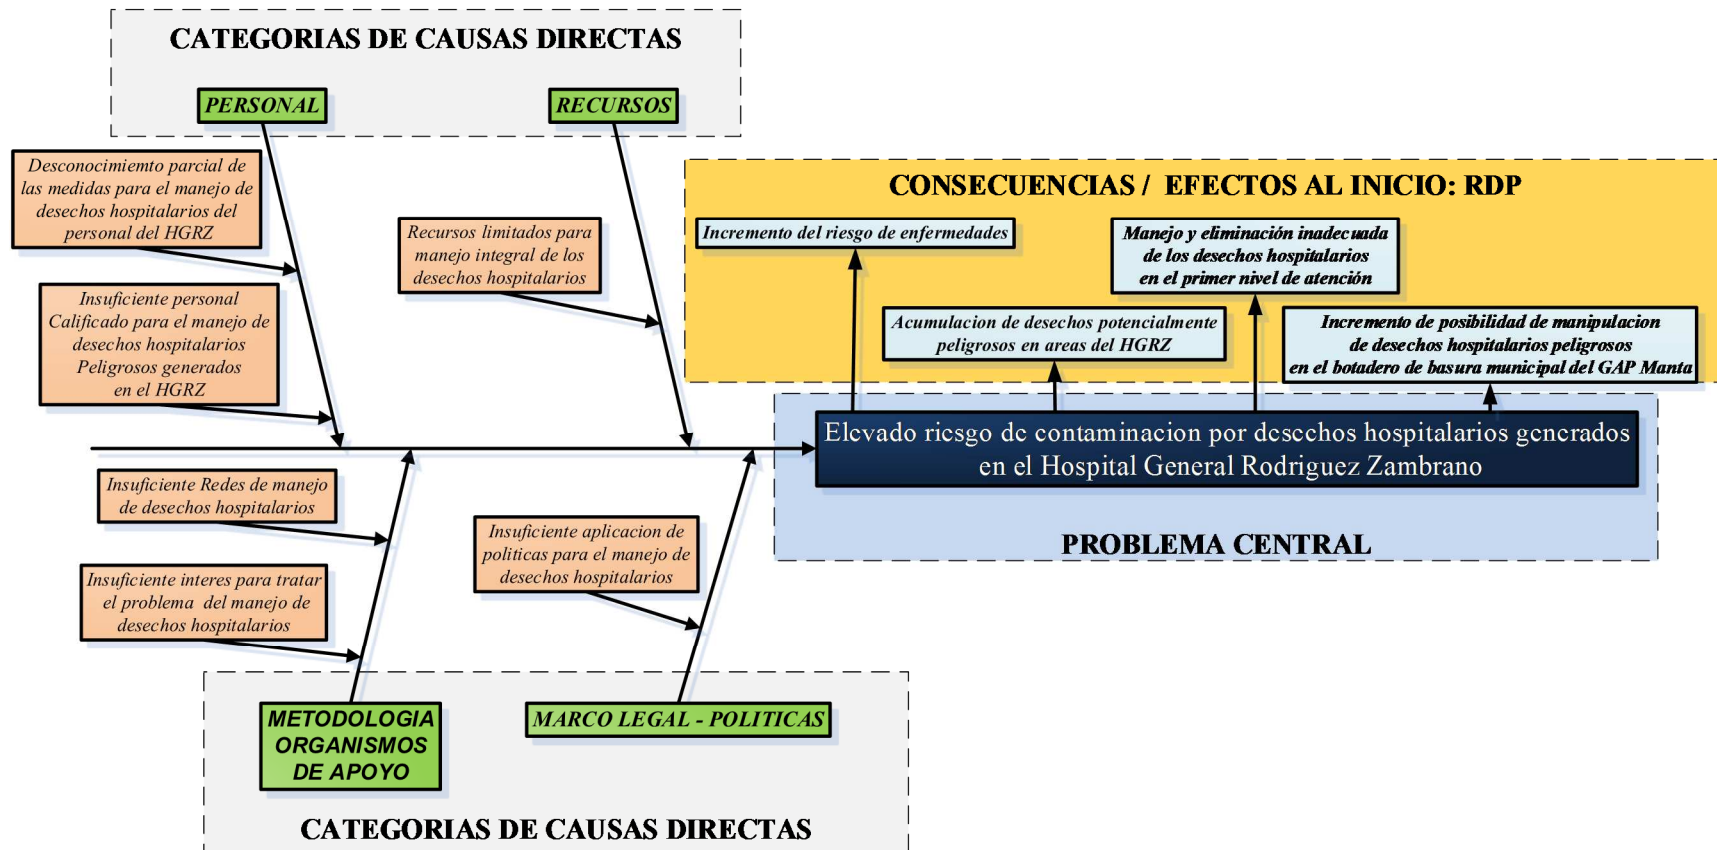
CATEGORIAS DE CAUSAS DIRECTAS

PERSONAL

RECURSOS

Desconocimiemto parcial de las medidas para el manejo de desechos hospitalarios del personal del HGRZ

Insuficiente personal Calificado para el manejo de desechos hospitalarios Peligrosos generados en el HGRZ

Recursos limitados para manejo integral de los desechos hospitalarios

CONSECUENCIAS / EFECTOS AL INICIO: RDP

Incremento del riesgo de enfermedades

Manejo y eliminación inadecuada de los desechos hospitalarios en el primer nivel de atención

Acumulacion de desechos potencialmente peligrosos en areas del HGRZ

Incremento de posibilidad de manipulacion de desechos hospitalarios peligrosos en el botadero de basura municipal del GAP Manta

Elevado riesgo de contaminacion por desechos hospitalarios generados en el Hospital General Rodriguez Zambrano

PROBLEMA CENTRAL

Insuficiente Redes de manejo de desechos hospitalarios

Insuficiente interes para tratar el problema del manejo de desechos hospitalarios

Insuficiente aplicacion de politicas para el manejo de desechos hospitalarios

METODOLOGIA ORGANISMOS DE APOYO

MARCO LEGAL - POLITICAS

CATEGORIAS DE CAUSAS DIRECTAS